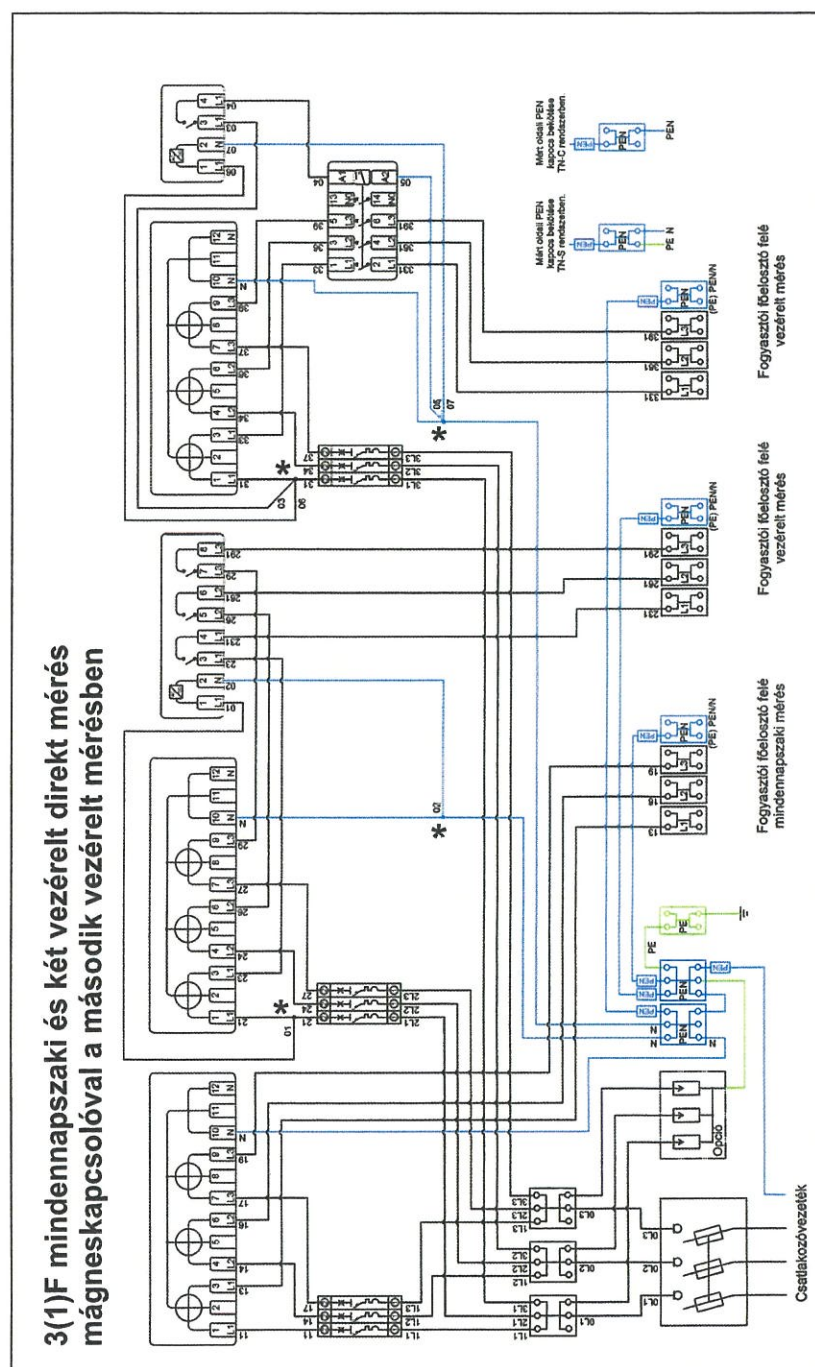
3(1)F mindennapszaki és két vezérelt direkt mérés mágneskapcsolóval a második vezérelt mérésben

Csatlakozóvezeték

Opció

Fogyasztói főelosztó felé mindennapszaki mérés

Fogyasztói főelosztó felé vezérelt mérés

Fogyasztói főelosztó felé vezérelt mérés

(PE) PEN/N

(PE) PEN/N

(PE) PEN/N

Mért oldali PEN kapocs bekötése TN-S rendszerben.

Mért oldali PEN kapocs bekötése TN-C rendszerben.

PEN

PE

N

PE N

PEN

01

02

03

04

05

06

07

11 12 13 14 15 16 17 18 19

21 22 23 24 25 26 27 28 29

31 32 33 34 35 36 37 38 39

1L1 1L2 1L3

2L1 2L2 2L3

3L1 3L2 3L3

0L1 0L2 0L3

L1 L2 L3 N

A1 A2

13 14

231 261 291

331 361 391

1 2 3 4 5 6 7 8 9 10 11 12

*